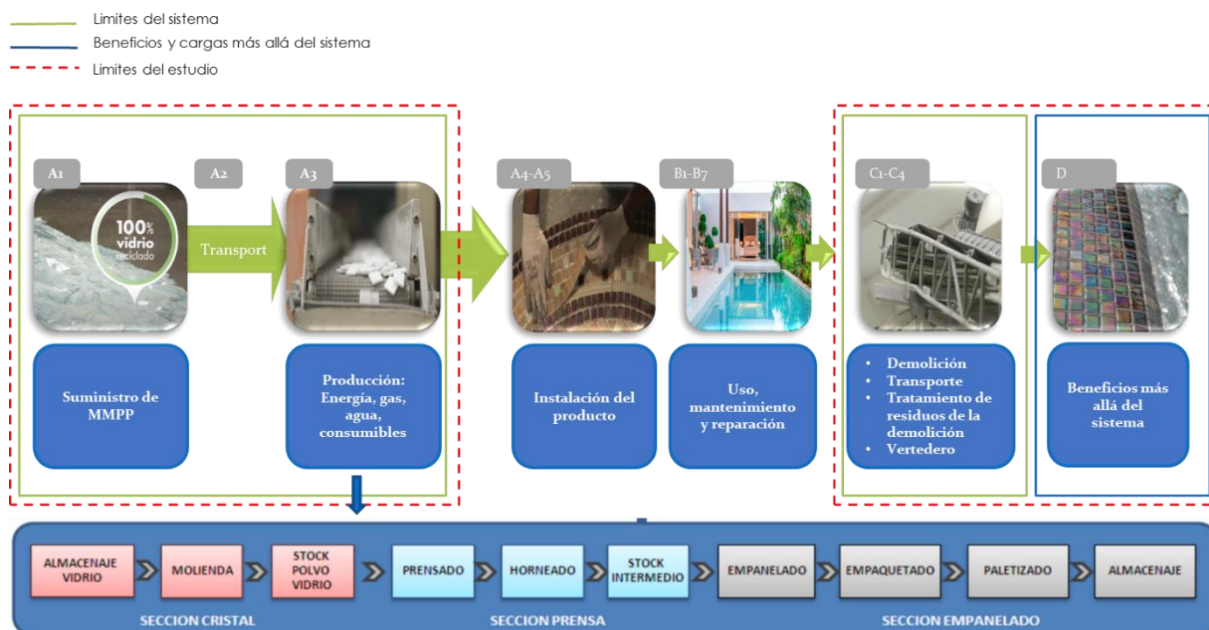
Limites del sistema
Beneficios y cargas más allá del sistema
Limites del estudio

A1
100% vidrio reciclado
A2
Transport
A3
A4-A5
B1-B7
C1-C4
D

Suministro de MMPP

Producción: Energía, gas, agua, consumibles

Instalación del producto

Uso, mantenimiento y reparación

• Demolición
• Transporte
• Tratamiento de residuos de la demolición
• Vertedero

Beneficios más allá del sistema

ALMACENAJE VIDRIO
MOLIENDA
STOCK POLVO VIDRIO
PRENSADO
HORNEADO
STOCK INTERMEDIO
EMPANELADO
EMPAQUETADO
PALETIZADO
ALMACENAJE

SECCION CRISTAL
SECCION PRENSA
SECCION EMPANELADO